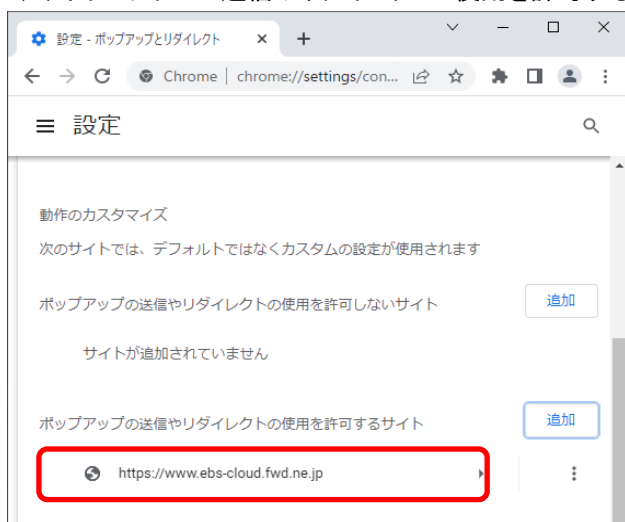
設定 - ポップアップとリダイレクト ×
+
Chrome | chrome://settings/con...
設定

動作のカスタマイズ
次のサイトでは、デフォルトではなくカスタムの設定が使用されます

ポップアップの送信やリダイレクトの使用を許可しないサイト
追加
サイトが追加されていません

ポップアップの送信やリダイレクトの使用を許可するサイト
追加
https://www.ebs-cloud.fwd.ne.jp